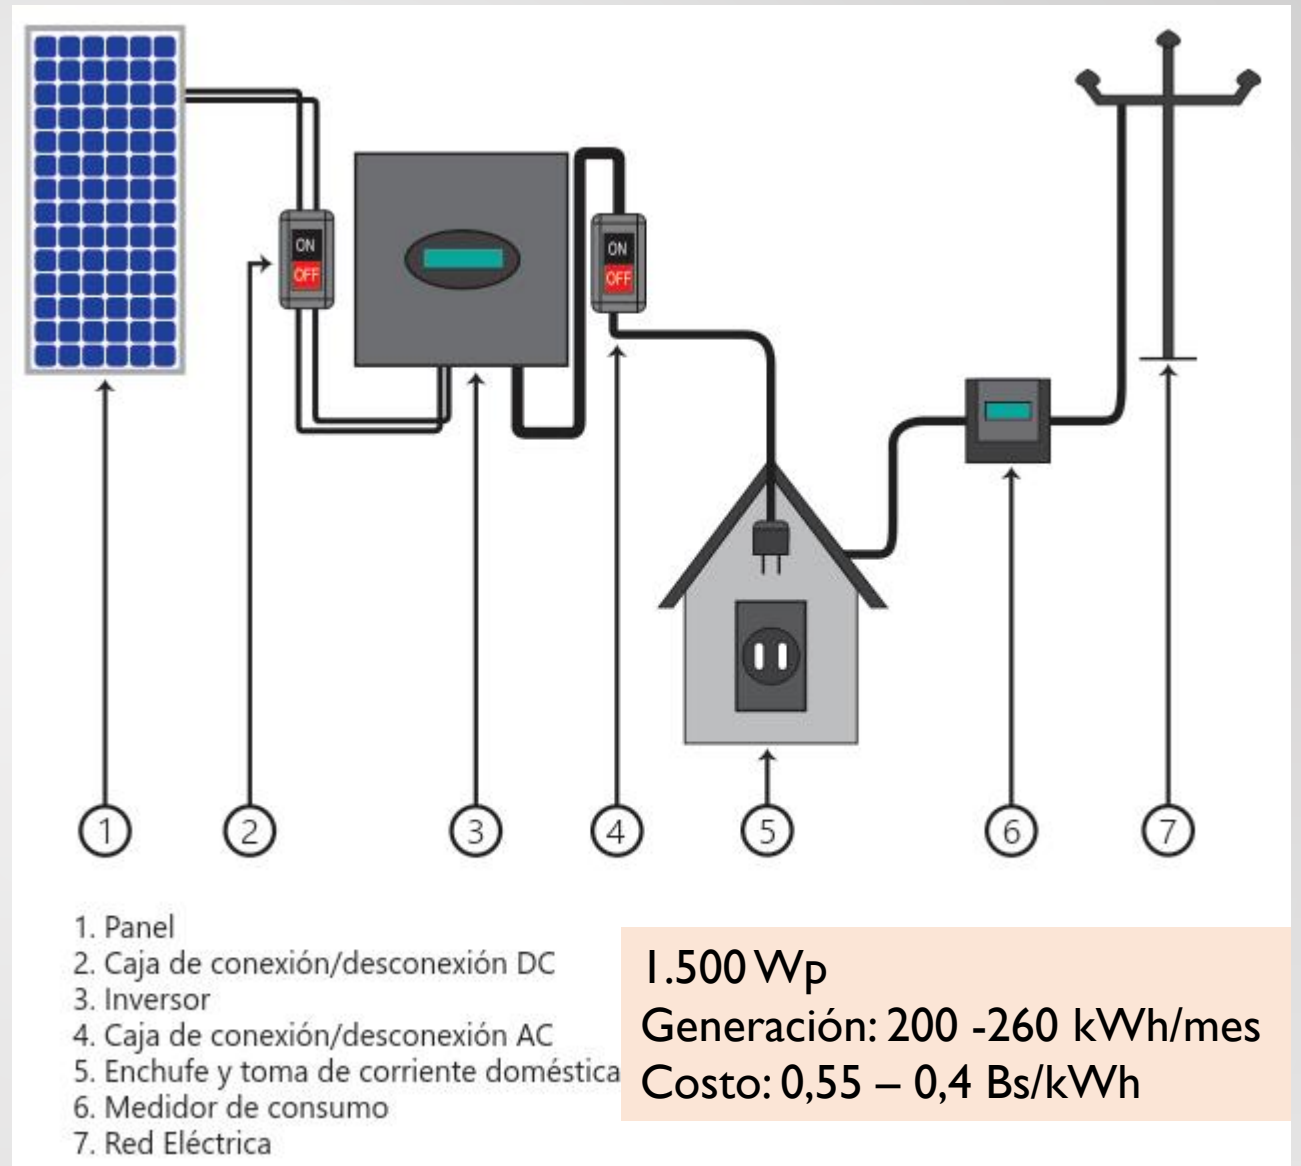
ON
OFF

ON
OFF

1 2 3 4 5 6 7

1. Panel
2. Caja de conexión/desconexión DC
3. Inversor
4. Caja de conexión/desconexión AC
5. Enchufe y toma de corriente doméstica
6. Medidor de consumo
7. Red Eléctrica

1.500 Wp
Generación: 200 -260 kWh/mes
Costo: 0,55 – 0,4 Bs/kWh